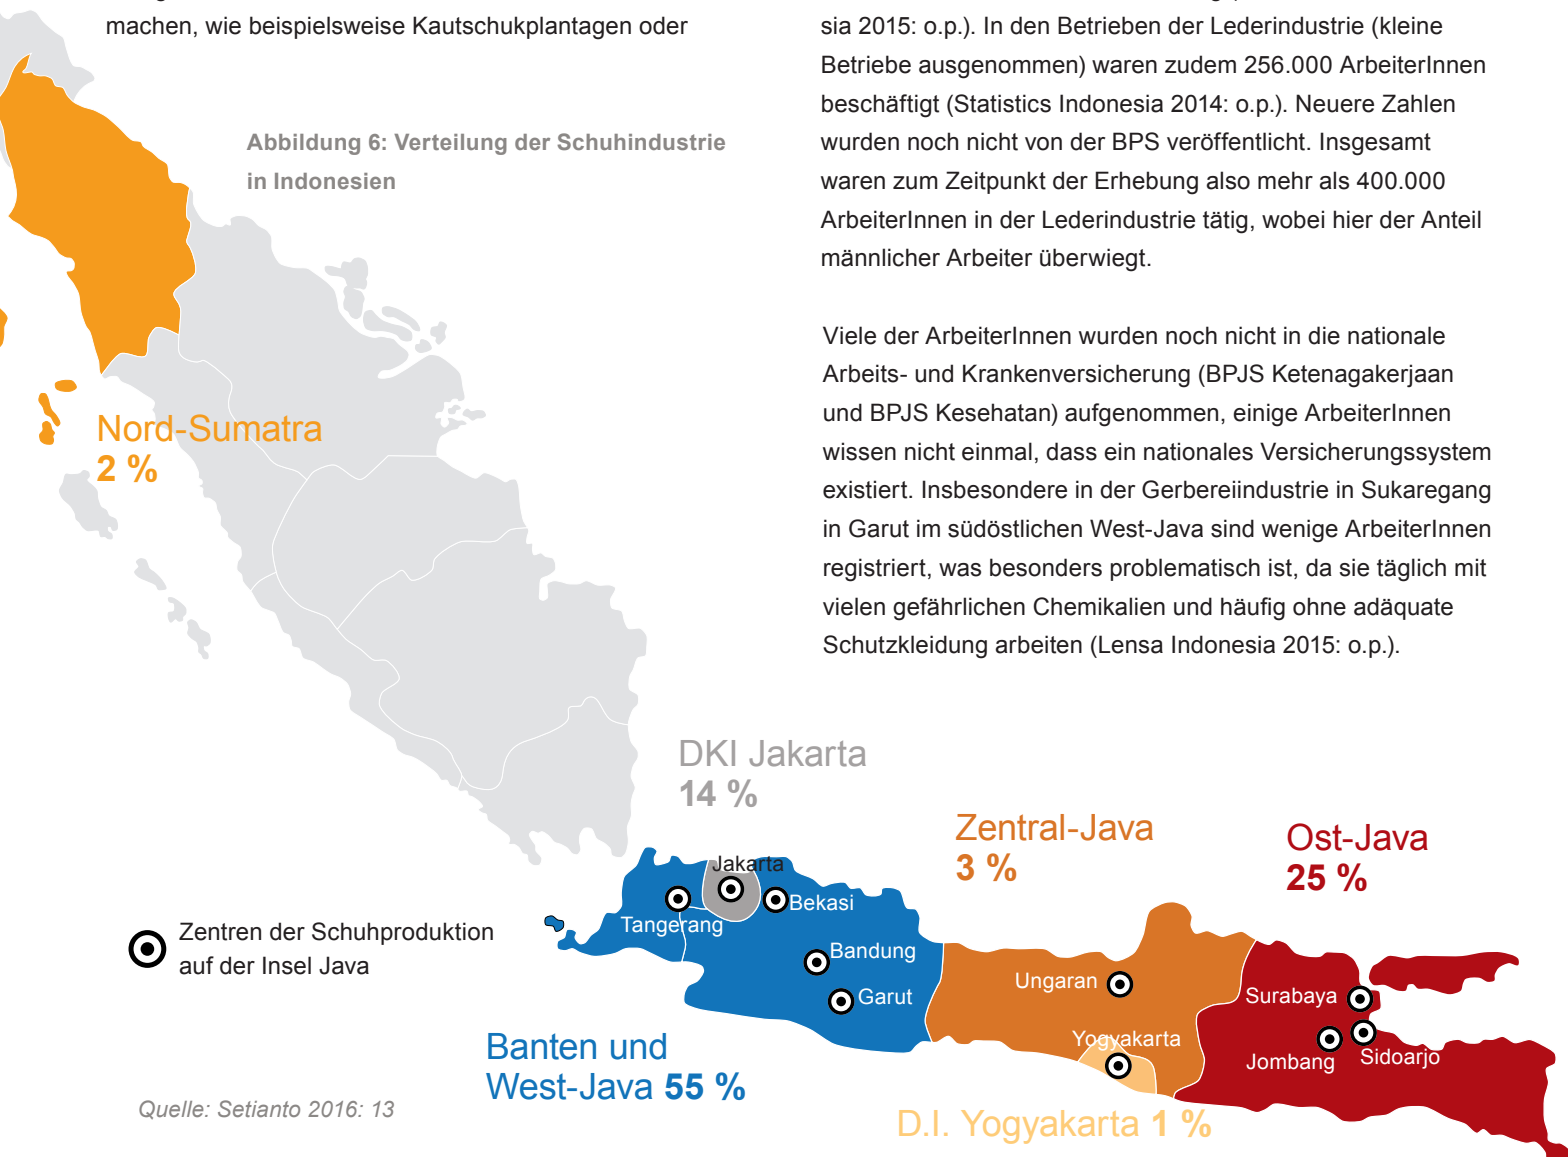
machen, wie beispielsweise Kautschukplantagen oder

Abbildung 6: Verteilung der Schuhindustrie in Indonesien

sia 2015: o.p.). In den Betrieben der Lederindustrie (kleine Betriebe ausgenommen) waren zudem 256.000 ArbeiterInnen beschäftigt (Statistics Indonesia 2014: o.p.). Neuere Zahlen wurden noch nicht von der BPS veröffentlicht. Insgesamt waren zum Zeitpunkt der Erhebung also mehr als 400.000 ArbeiterInnen in der Lederindustrie tätig, wobei hier der Anteil männlicher Arbeiter überwiegt.

Viele der ArbeiterInnen wurden noch nicht in die nationale Arbeits- und Krankenversicherung (BPJS Ketenagakerjaan und BPJS Kesehatan) aufgenommen, einige ArbeiterInnen wissen nicht einmal, dass ein nationales Versicherungssystem existiert. Insbesondere in der Gerbereiindustrie in Sukaregang in Garut im südöstlichen West-Java sind wenige ArbeiterInnen registriert, was besonders problematisch ist, da sie täglich mit vielen gefährlichen Chemikalien und häufig ohne adäquate Schutzkleidung arbeiten (Lensa Indonesia 2015: o.p.).

Nord-Sumatra
2 %

DKI Jakarta
14 %

Zentral-Java
3 %

Ost-Java
25 %

Jakarta
Tangerang
Bekasi
Bandung
Garut
Ungaran
Yogyakarta
Surabaya
Jombang
Sidoarjo

Zentren der Schuhproduktion auf der Insel Java

Banten und West-Java 55 %

D.I. Yogyakarta 1 %

Quelle: Setianto 2016: 13